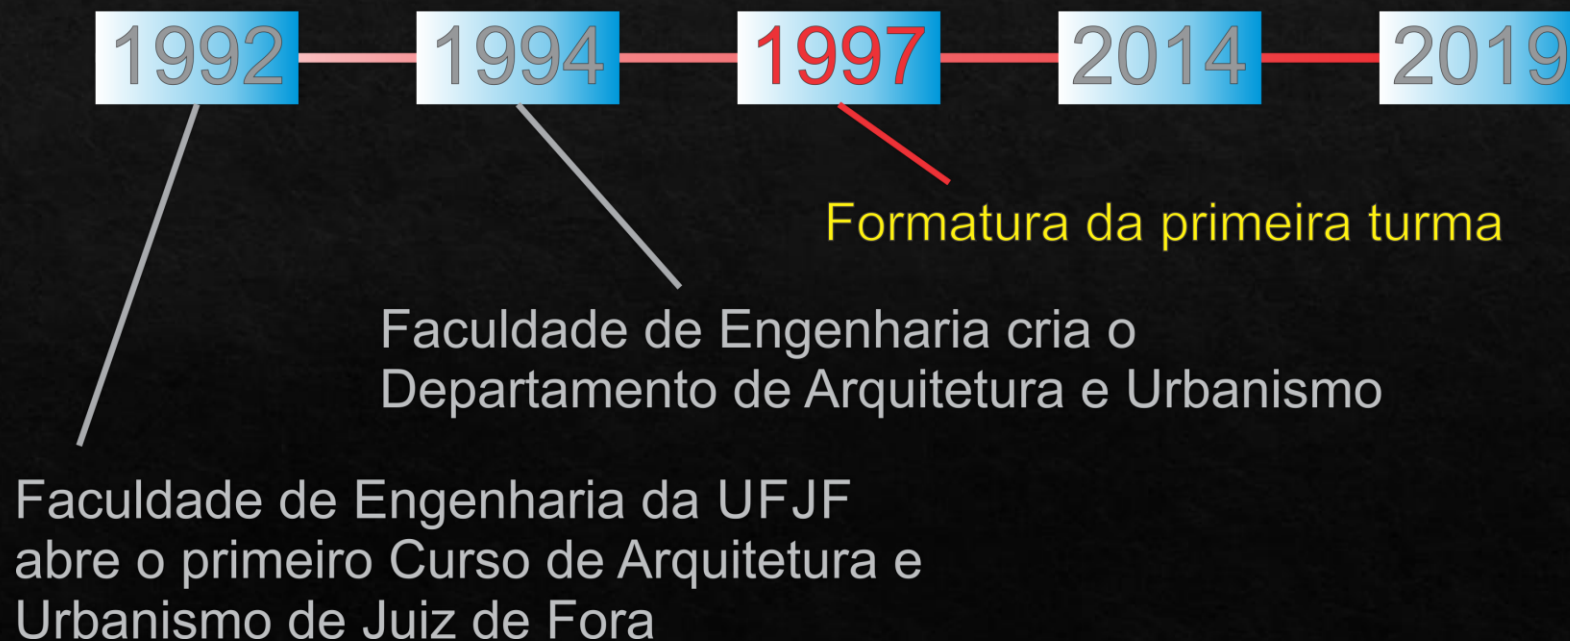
1992 1994 1997 2014 2019

Formatura da primeira turma

Faculdade de Engenharia cria o Departamento de Arquitetura e Urbanismo

Faculdade de Engenharia da UFJF abre o primeiro Curso de Arquitetura e Urbanismo de Juiz de Fora